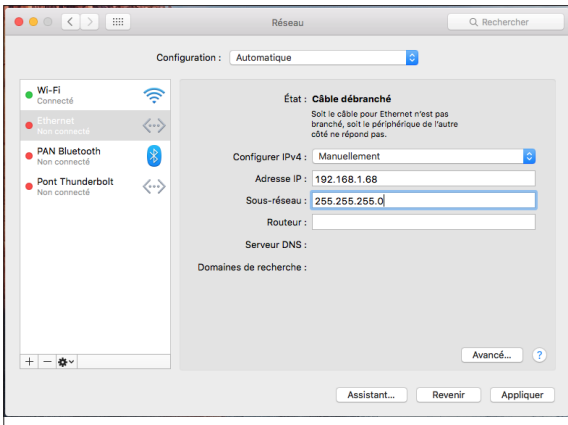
Réseau

Rechercher

Configuration : Automatique

Wi-Fi
Connecté

Ethernet
Non connecté

PAN Bluetooth
Non connecté

Pont Thunderbolt
Non connecté

État : Câble débranché

Soit le câble pour Ethernet n'est pas branché, soit le périphérique de l'autre côté ne répond pas.

Configurer IPv4 : Manuellement

Adresse IP : 192.168.1.68

Sous-réseau : 255.255.255.0

Routeur :

Serveur DNS :

Domaines de recherche :

Avancé…

?

Assistant…

Revenir

Appliquer